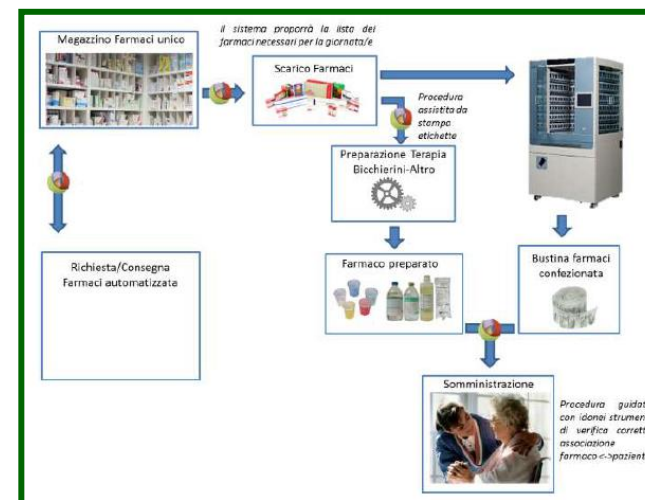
Magazzino Farmaci unico

il sistema proporrà la lista dei farmaci necessari per la giornata/e

Scarico Farmaci

Procedura assistita da stampa etichette

Preparazione Terapia Bicchierini-Altro

Richiesta/Consegna Farmaci automatizzata

Farmaco preparato

Bustina farmaci confezionata

Somministrazione

Procedura guidat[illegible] con idonei strumen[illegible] di verifica corrett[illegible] associazione farmaco<->pazient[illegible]